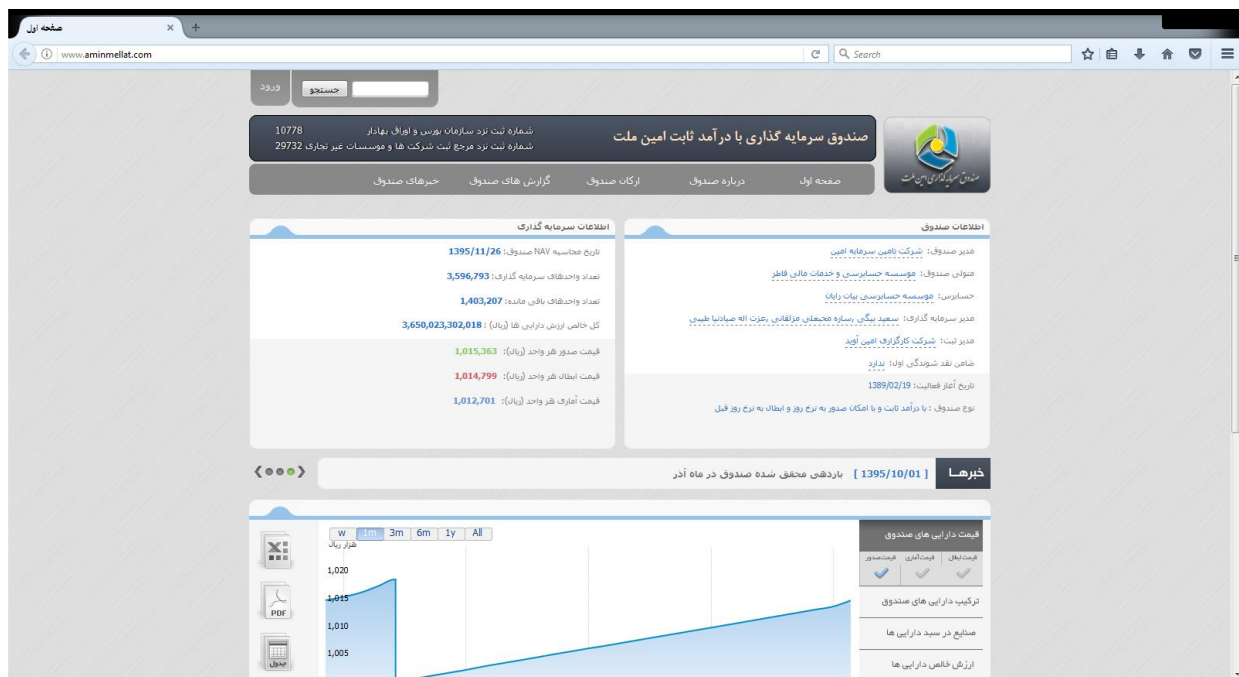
صفحه اول
www.aminmellat.com
Search

ورود
جستجو

صندوق سرمایه گذاری با درآمد ثابت امین ملت
شماره ثبت نزد سازمان بورس و اوراق بهادار 10778
شماره ثبت نزد مرجع ثبت شرکت ها و موسسات غیر تجاری 29732

صفحه اول
درباره صندوق
ارکان صندوق
گزارش های صندوق
خبرهای صندوق

اطلاعات صندوق
مدیر صندوق: شرکت تامین سرمایه امین
متولی صندوق: موسسه حسابرسی و خدمات مالی فاطر
حسابرس: موسسه حسابرسی بیات رایان
مدیر سرمایه گذاری: سعید بیگی ،ساره محبعلی مزلقانی ،عزت اله صیادنیا طیبی
مدیر ثبت: شرکت کارگزاری امین آوید
ضامن نقد شوندگی اول: ندارد
تاریخ آغاز فعالیت: 1389/02/19
نوع صندوق : با درآمد ثابت و با امکان صدور به نرخ روز و ابطال به نرخ روز قبل

اطلاعات سرمایه گذاری
تاریخ محاسبه NAV صندوق: 1395/11/26
تعداد واحدهای سرمایه گذاری: 3,596,793
تعداد واحدهای باقی مانده: 1,403,207
کل خالص ارزش دارایی ها (ریال) : 3,650,023,302,018
قیمت صدور هر واحد (ریال): 1,015,363
قیمت ابطال هر واحد (ریال): 1,014,799
قیمت آماری هر واحد (ریال): 1,012,701

خبرها
[ 1395/10/01 ] بازدهی محقق شده صندوق در ماه آذر

قیمت دارایی های صندوق
قیمت ابطال قیمت آماری قیمت صدور
ترکیب دارایی های صندوق
صنایع در سبد دارایی ها
ارزش خالص دارایی ها

w 1m 3m 6m 1y All
هزار ریال
1,020
1,015
1,010
1,005
PDF
جدول